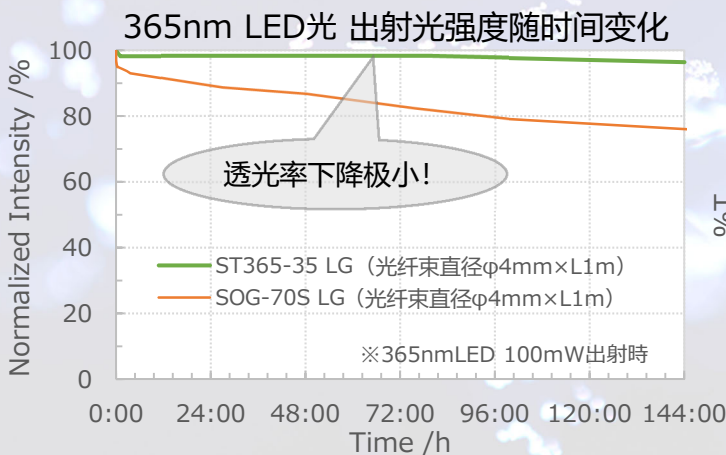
365nm LED光 出射光强度随时间变化

100
80
60
40
20
0

Normalized Intensity /%

透光率下降极小!

ST365-35 LG（光纤束直径φ4mm×L1m）
SOG-70S LG（光纤束直径φ4mm×L1m）

※365nmLED 100mW出射時

0:00 24:00 48:00 72:00 96:00 120:00 144:00

Time /h